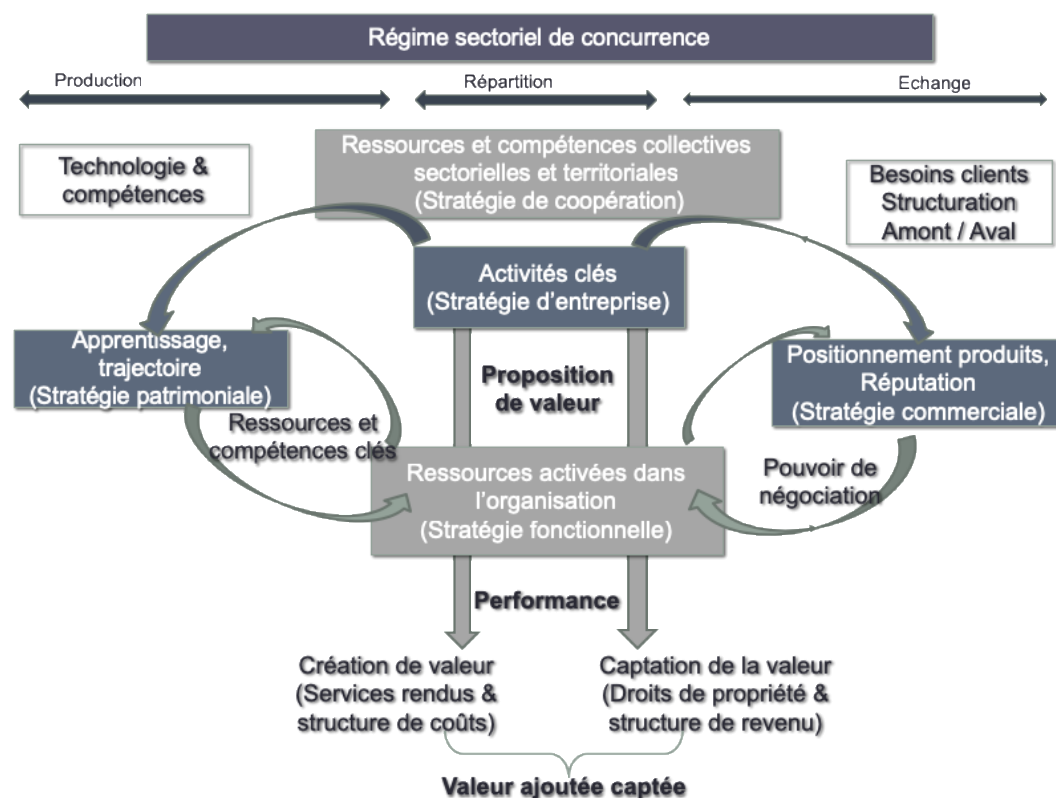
Régime sectoriel de concurrence

Production

Répartition

Echange

Ressources et compétences collectives sectorielles et territoriales (Stratégie de coopération)

Technologie & compétences

Besoins clients Structuration Amont / Aval

Activités clés (Stratégie d'entreprise)

Apprentissage, trajectoire (Stratégie patrimoniale)

Proposition de valeur

Positionnement produits, Réputation (Stratégie commerciale)

Ressources et compétences clés

Ressources activées dans l'organisation (Stratégie fonctionnelle)

Pouvoir de négociation

Performance

Création de valeur (Services rendus & structure de coûts)

Captation de la valeur (Droits de propriété & structure de revenu)

Valeur ajoutée captée